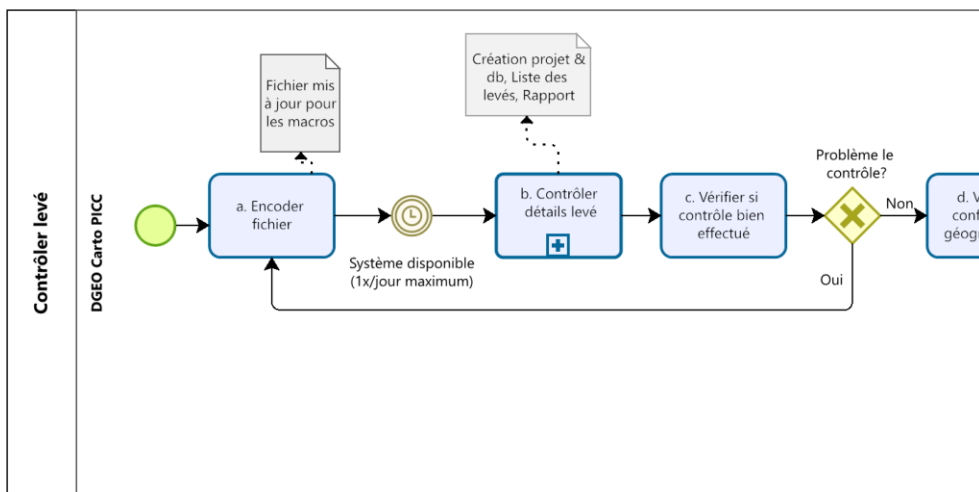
Contrôler levé

DGEO Carto PICC

Fichier mis à jour pour les macros

Création projet & db, Liste des levés, Rapport

a. Encoder fichier

Système disponible (1x/jour maximum)

b. Contrôler détails levé

c. Vérifier si contrôle bien effectué

Problème le contrôle?

Non

Oui

d. V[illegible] conf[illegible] géogr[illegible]